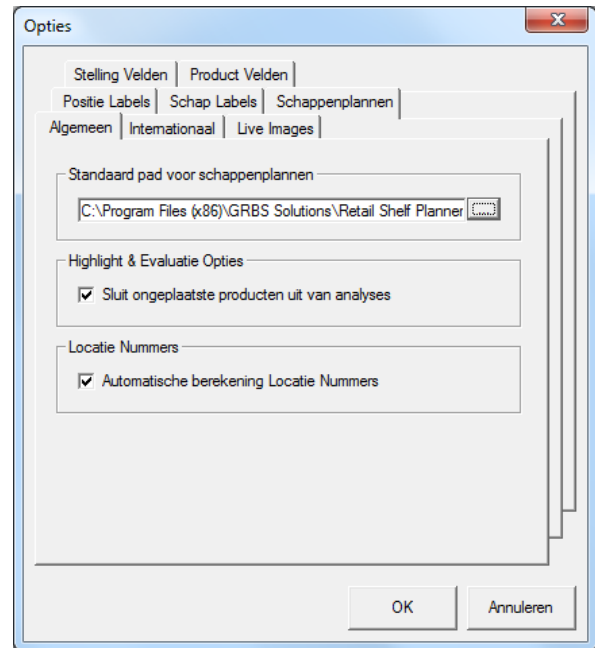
Opties

Stelling Velden | Product Velden

Positie Labels | Schap Labels | Schappenplannen

Algemeen | Internationaal | Live Images

Standaard pad voor schappenplannen

C:\Program Files (x86)\GRBS Solutions\Retail Shelf Planner

Highlight & Evaluatie Opties

Sluit ongeplaatste producten uit van analyses

Locatie Nummers

Automatische berekening Locatie Nummers

OK

Annuleren